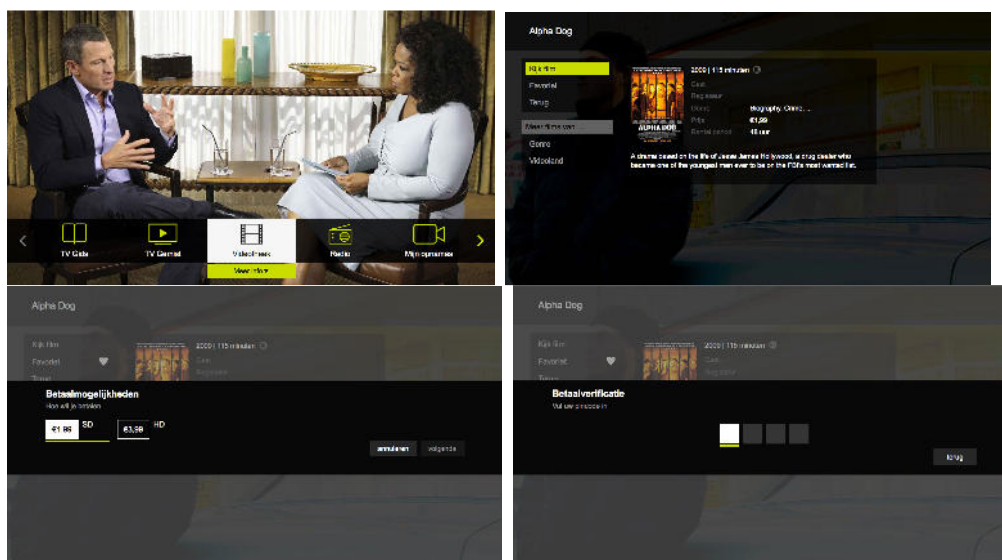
TV Gids
TV Gemist
Videotheek
Meer films
Radio
Mijn opnames

Alpha Dog

Kijk film
Favoriet
Terug
Meer films van
Genre
Videoland

2006 | 115 minuten
Cast
Regisseur
Genre: Biography, Crime, ...
Prijs: €1,99
Rental period: 48 uur

A drama based on the life of Jesse James Hollywood, a drug dealer who became one of the youngest men ever to be on the FBI's most wanted list.

Alpha Dog

Kijk film
Favoriet
Terug
2006 | 115 minuten
Cast
Regisseur

Betaalmogelijkheden
Hoe wil je betalen
€1,99 SD
€3,99 HD
annuleren
volgende

Alpha Dog

Kijk film
Favoriet
Terug
2006 | 115 minuten
Cast
Regisseur

Betaalverificatie
Vul uw pincode in
terug